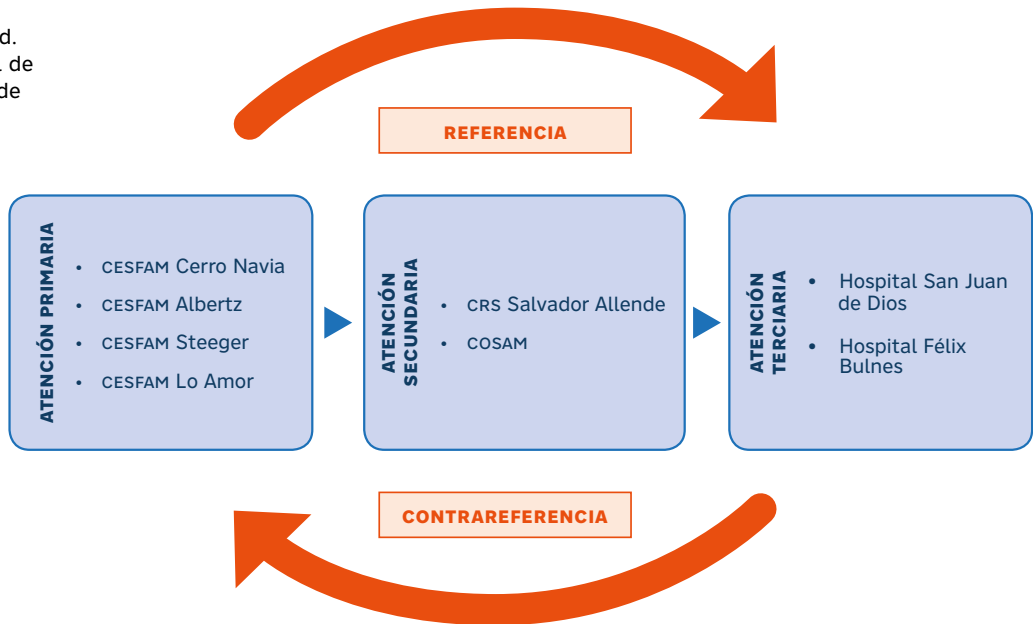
d.
de
de

REFERENCIA

ATENCIÓN PRIMARIA

- CESFAM Cerro Navia
- CESFAM Albertz
- CESFAM Steeger
- CESFAM Lo Amor

ATENCIÓN SECUNDARIA

- CRS Salvador Allende
- COSAM

ATENCIÓN TERCIARIA

- Hospital San Juan de Dios
- Hospital Félix Bulnes

CONTRAREFERENCIA